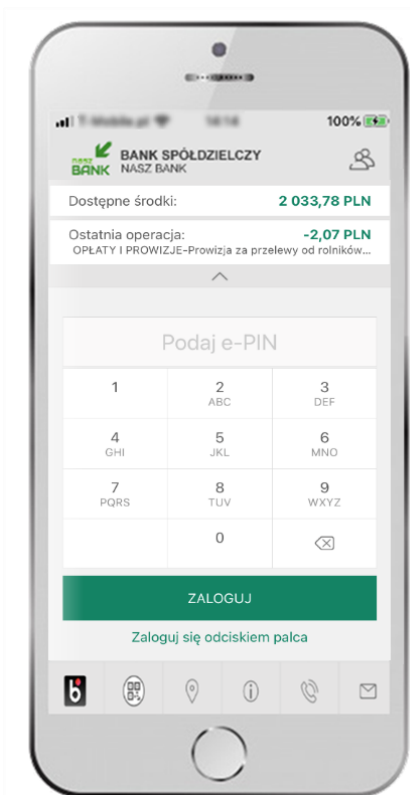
T-Mobile.pl 14:14 100%

nasz BANK

BANK SPÓŁDZIELCZY
NASZ BANK

Dostępne środki: 2 033,78 PLN

Ostatnia operacja: -2,07 PLN
OPŁATY I PROWIZJE-Prowizja za przelewy od rolników...

Podaj e-PIN

| 1 | 2 ABC | 3 DEF |
|---|---|---|
| 4 GHI | 5 JKL | 6 MNO |
| 7 PQRS | 8 TUV | 9 WXYZ |
| | 0 | |

ZALOGUJ

Zaloguj się odciskiem palca